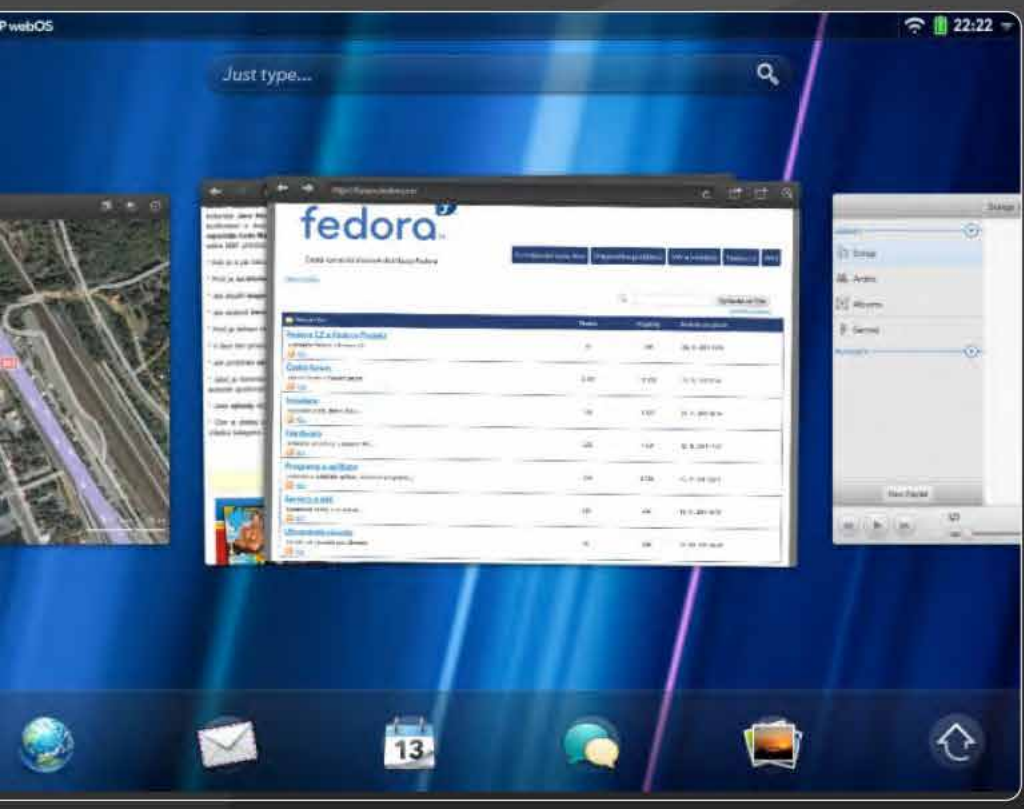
P webOS

22:22

Just type...

fedora

Česká komunitní stránka distribuce Fedora

Fedora CZ a Fedora Projekt

České fórum

Instalace

Hardware

Programy a aplikace

Servery a sítě

Songs

Artists

Albums

Genres

13